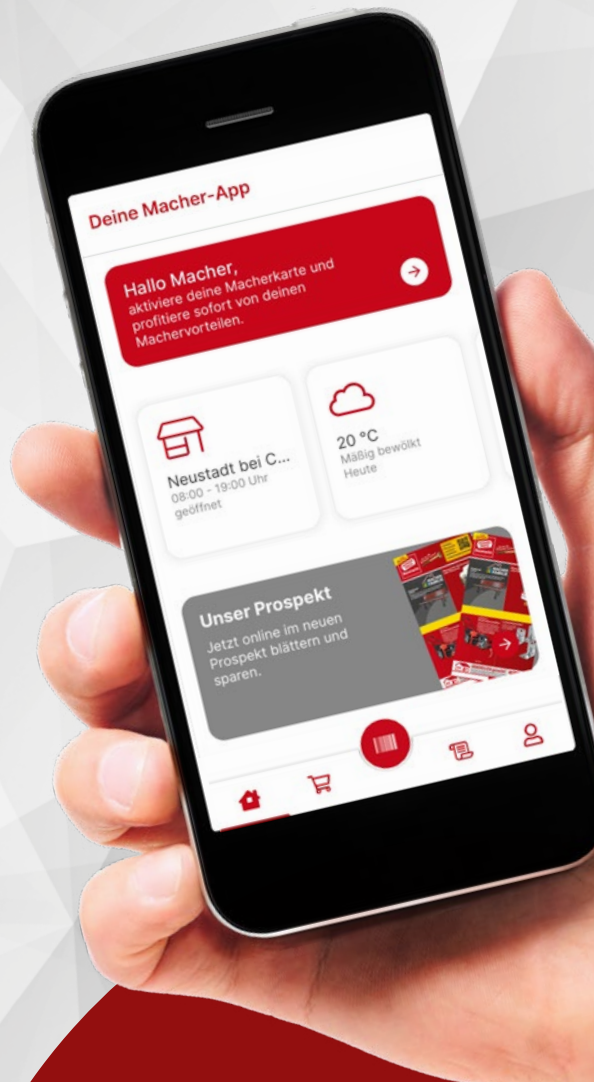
Deine Macher-App

Hallo Macher,
aktiviere deine Macherkarte und profitiere sofort von deinen Machervorteilen.

Neustadt bei C...
08:00 - 19:00 Uhr
geöffnet

20 °C
Mäßig bewölkt
Heute

Unser Prospekt
Jetzt online im neuen Prospekt blättern und sparen.